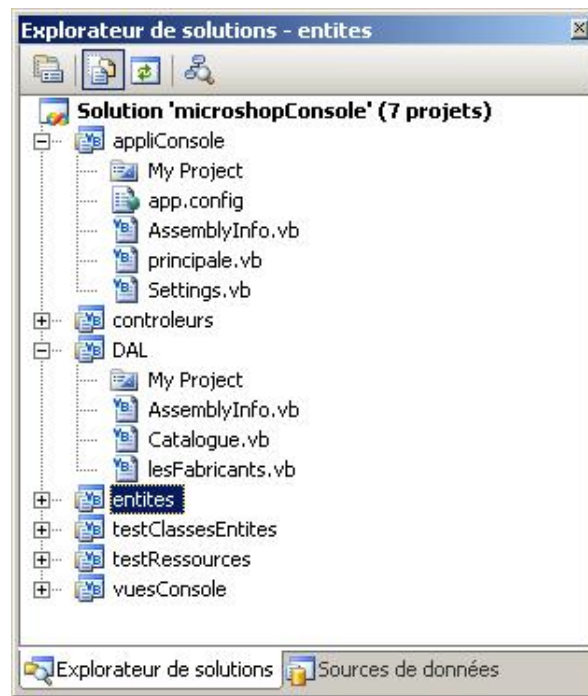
Explorateur de solutions - entites

Solution 'microshopConsole' (7 projets)
appliConsole
My Project
app.config
AssemblyInfo.vb
principale.vb
Settings.vb
controleurs
DAL
My Project
AssemblyInfo.vb
Catalogue.vb
lesFabricants.vb
entites
testClassesEntites
testRessources
vuesConsole

Explorateur de solutions
Sources de données